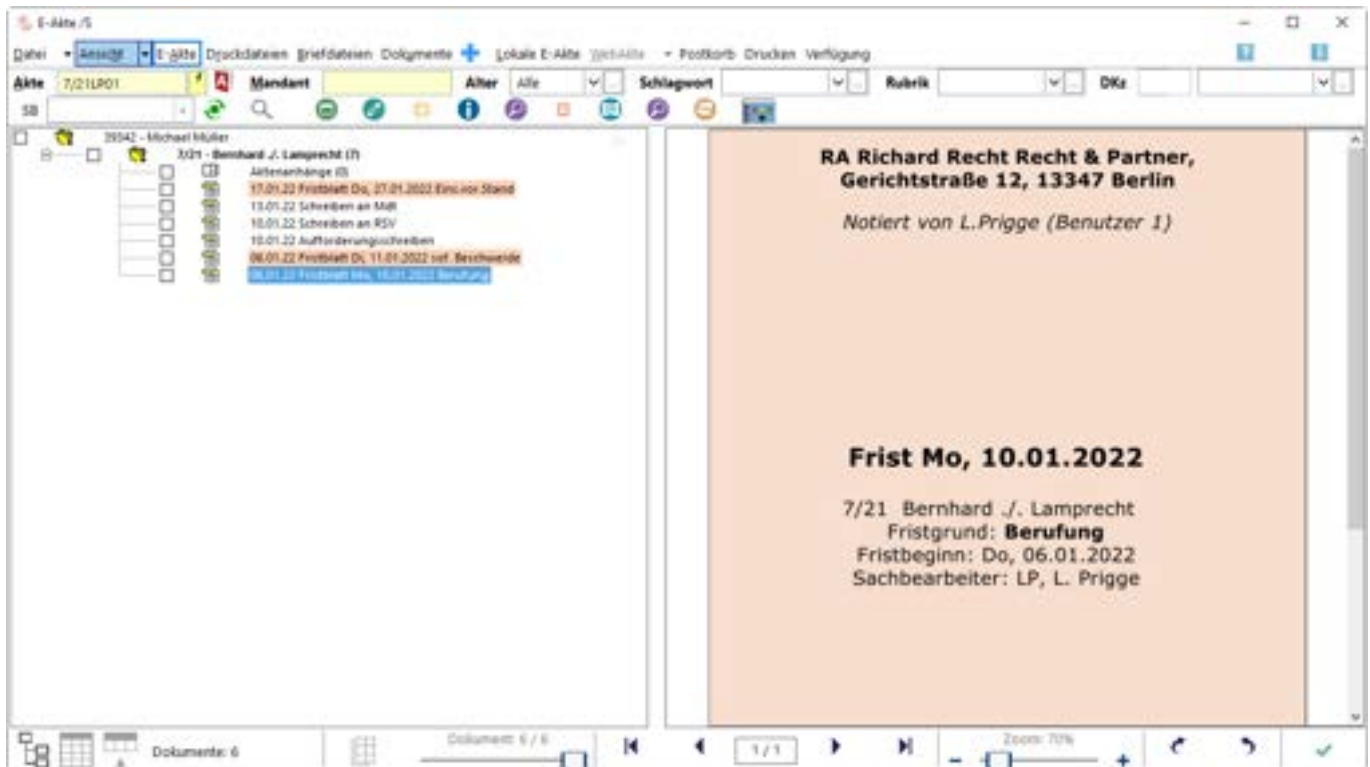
E-Akte /S

Datei Ansicht E-Akte Druckdateien Briefdateien Dokumente Lokale E-Akte WebAkte Postkorb Drucken Verfügung

Akte 7/21LP01 Mandant Alter Alle Schlagwort Rubrik DKz

SB

39342 - Michael Müller
7/21 - Bernhard ./. Lamprecht (7)
Aktenanhänge (0)
17.01.22 Fristblatt Do, 27.01.2022 Einr.vor Stand
13.01.22 Schreiben an MdR
10.01.22 Schreiben an RSV
10.01.22 Aufforderungsschreiben
06.01.22 Fristblatt Di, 11.01.2022 sof. Beschwerde
06.01.22 Fristblatt Mo, 10.01.2022 Berufung

RA Richard Recht Recht & Partner,
Gerichtstraße 12, 13347 Berlin

Notiert von L.Prigge (Benutzer 1)

Frist Mo, 10.01.2022

7/21 Bernhard ./. Lamprecht
Fristgrund: Berufung
Fristbeginn: Do, 06.01.2022
Sachbearbeiter: LP, L. Prigge

Dokumente: 6
Dokument: 6 / 6
1 / 1
Zoom: 70%